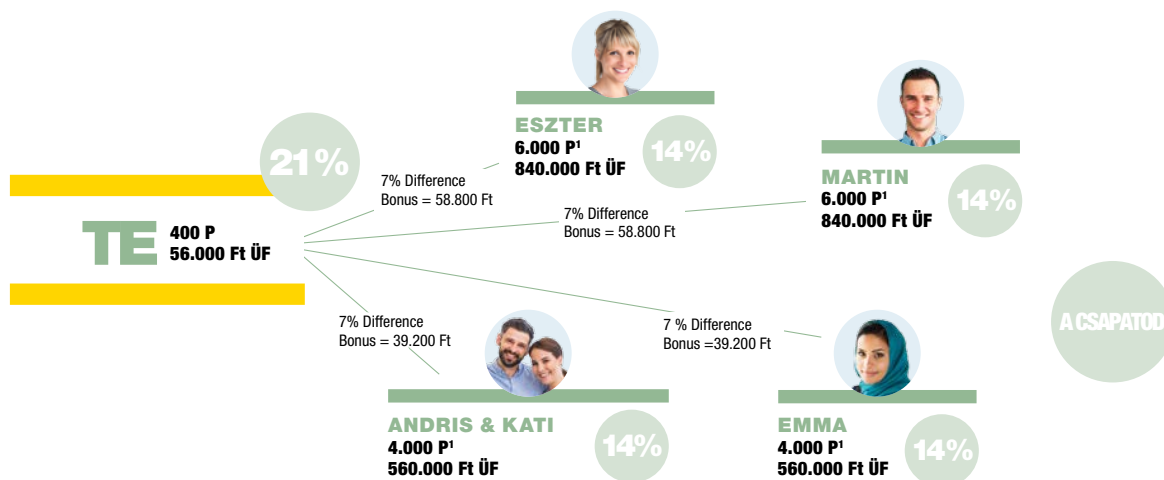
21%

TE 400 P
56.000 Ft ÜF

ESZTER
6.000 P$^1$
840.000 Ft ÜF
14%

7% Difference
Bonus = 58.800 Ft

MARTIN
6.000 P$^1$
840.000 Ft ÜF
14%

7% Difference
Bonus = 58.800 Ft

A CSAPATOD

7% Difference
Bonus = 39.200 Ft

7 % Difference
Bonus =39.200 Ft

ANDRIS & KATI
4.000 P$^1$
560.000 Ft ÜF
14%

EMMA
4.000 P$^1$
560.000 Ft ÜF
14%